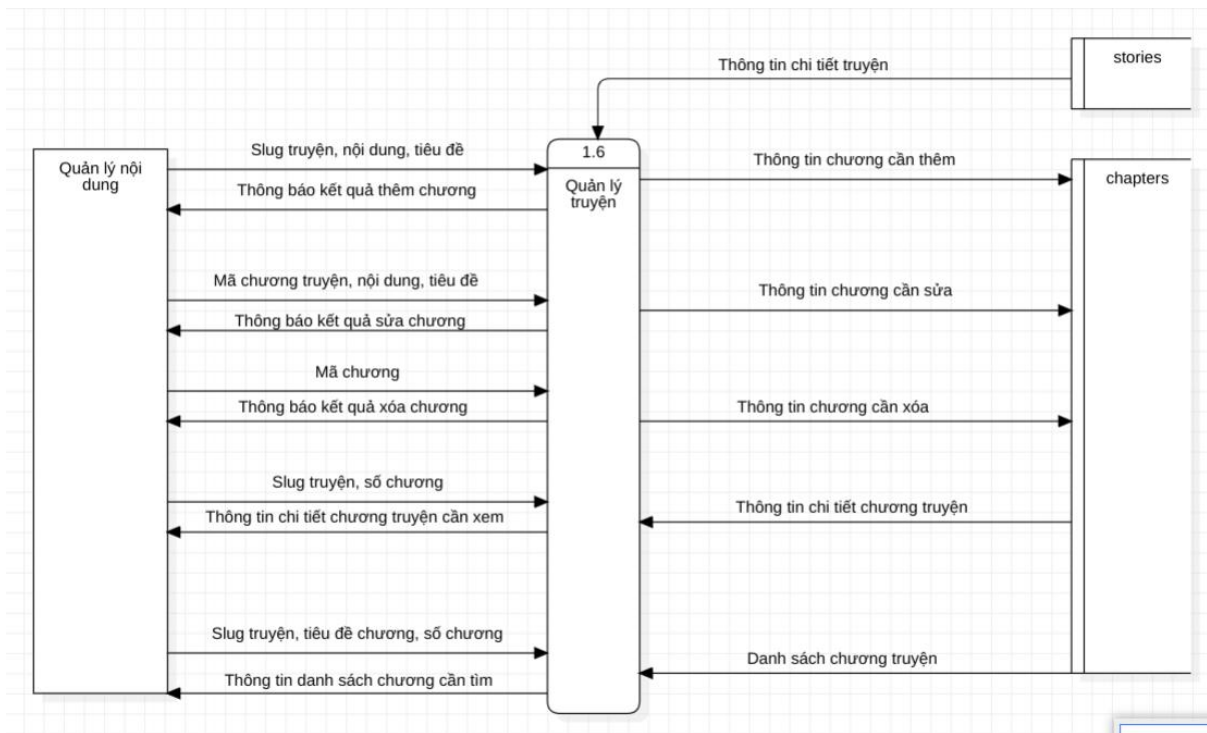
Thông tin chi tiết truyện

stories

Quản lý nội dung

Slug truyện, nội dung, tiêu đề

Thông báo kết quả thêm chương

1.6

Quản lý truyện

Thông tin chương cần thêm

chapters

Mã chương truyện, nội dung, tiêu đề

Thông báo kết quả sửa chương

Thông tin chương cần sửa

Mã chương

Thông báo kết quả xóa chương

Thông tin chương cần xóa

Slug truyện, số chương

Thông tin chi tiết chương truyện cần xem

Thông tin chi tiết chương truyện

Slug truyện, tiêu đề chương, số chương

Thông tin danh sách chương cần tìm

Danh sách chương truyện